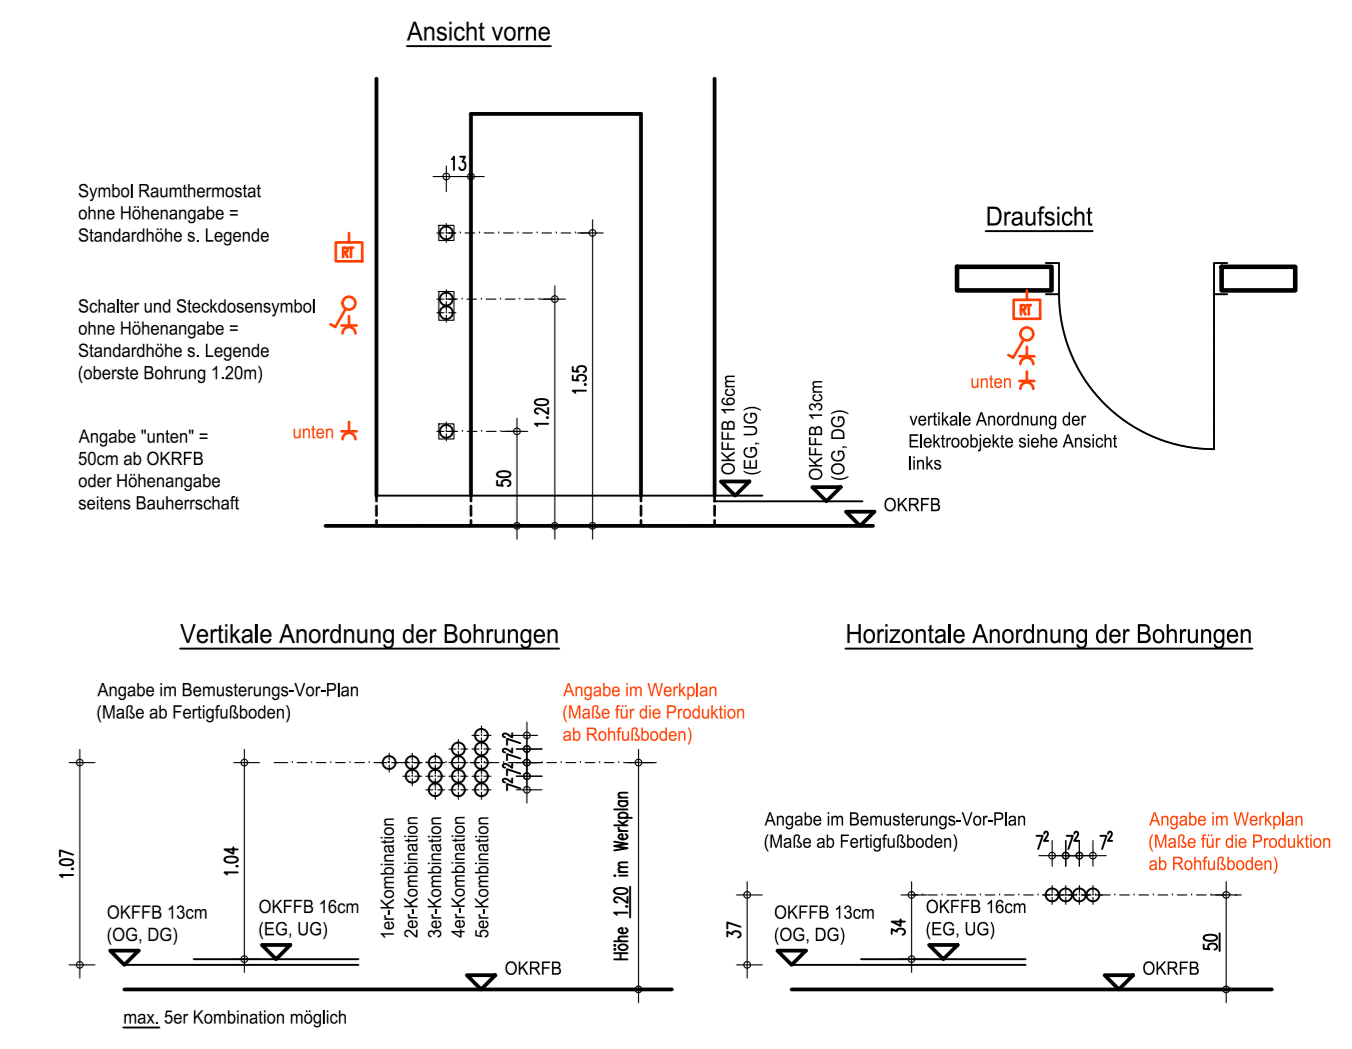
Ansicht vorne

Symbol Raumthermostat ohne Höhenangabe = Standardhöhe s. Legende

RT

Schalter und Steckdosensymbol ohne Höhenangabe = Standardhöhe s. Legende (oberste Bohrung 1.20m)

Angabe "unten" = 50cm ab OKRFB oder Höhenangabe seitens Bauherrschaft

unten

13

1.20

1.55

50

OKFFB 16cm (EG, UG)

OKFFB 13cm (OG, DG)

OKRFB

Draufsicht

RT

unten

vertikale Anordnung der Elektroobjekte siehe Ansicht links

Vertikale Anordnung der Bohrungen

Angabe im Bemusterungs-Vor-Plan (Maße ab Fertigfußboden)

Angabe im Werkplan (Maße für die Produktion ab Rohfußboden)

1.07

1.04

7.2 7.2 7.2 7.2

1er-Kombination
2er-Kombination
3er-Kombination
4er-Kombination
5er-Kombination

Höhe 1.20 im Werkplan

OKFFB 13cm (OG, DG)

OKFFB 16cm (EG, UG)

OKRFB

max. 5er Kombination möglich

Horizontale Anordnung der Bohrungen

Angabe im Bemusterungs-Vor-Plan (Maße ab Fertigfußboden)

Angabe im Werkplan (Maße für die Produktion ab Rohfußboden)

7.2 7.2 7.2

37

34

50

OKFFB 13cm (OG, DG)

OKFFB 16cm (EG, UG)

OKRFB